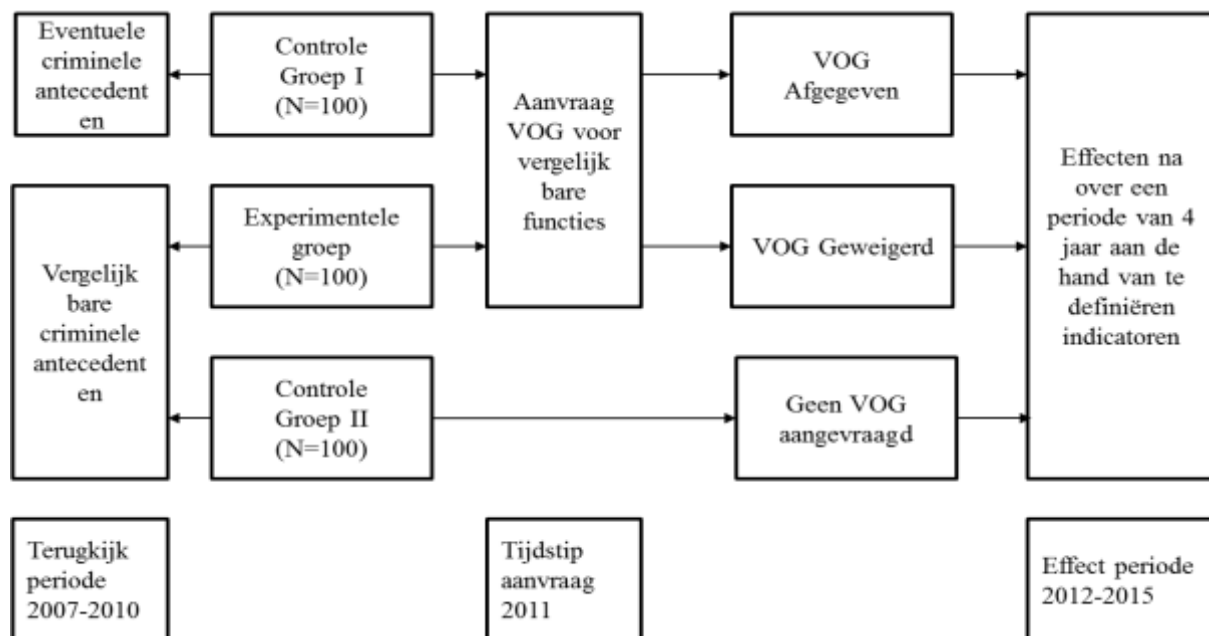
Eventuele criminele antecedent en

Controle Groep I (N=100)

Aanvraag VOG voor vergelijk bare functies

VOG Afgegeven

Effecten na over een periode van 4 jaar aan de hand van te definiëren indicatoren

Vergelijk bare criminele antecedent en

Experimentele groep (N=100)

VOG Geweigerd

Controle Groep II (N=100)

Geen VOG aangevraagd

Terugkijk periode 2007-2010

Tijdstip aanvraag 2011

Effect periode 2012-2015